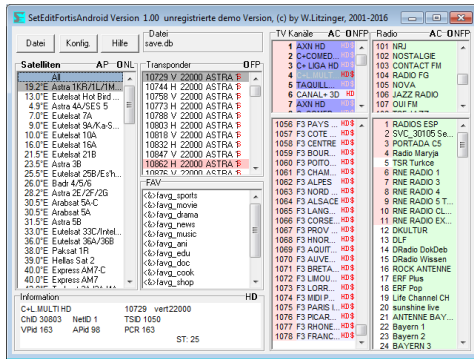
SetEditFortisAndroid Version 1.00 unregistrierte demo Version, (c) by W.Litzinger, 2001-2016

Datei Konfig. Hilfe

Datei
save.db

Satelliten AP ONL
All
19.2°E Astra 1KR/1L/1M...
13.0°E Eutelsat Hot Bird ...
4.9°E Astra 4A/SES 5
7.0°E Eutelsat 7A
9.0°E Eutelsat 9A/Ka-S...
10.0°E Eutelsat 10A
16.0°E Eutelsat 16A
21.5°E Eutelsat 21B
23.5°E Astra 3B
25.5°E Eutelsat 25B/Es'h...
26.0°E Badr 4/5/6
28.2°E Astra 2E/2F/2G
30.5°E Arabsat 5A-C
30.5°E Arabsat 5A
31.5°E Astra 5B
33.0°E Eutelsat 33C/Intel...
36.0°E Eutelsat 36A/36B
38.0°E Paksat 1R
39.0°E Hellas Sat 2
40.0°E Express AM7-C
40.0°E Express AM7

Transponder OFP
10729 V 22000 ASTRA 1
10744 H 22000 ASTRA 1
10758 V 22000 ASTRA 1
10773 H 22000 ASTRA 1
10788 V 22000 ASTRA 1
10803 H 22000 ASTRA 1
10818 V 22000 ASTRA 1
10832 H 22000 ASTRA 1
10847 V 22000 ASTRA 1
10862 H 22000 ASTRA 1

FAV
favg_sports
favg_movie
favg_drama
favg_news
favg_music
favg_ani
favg_edu
favg_doc
favg_cook
favg_shop

TV Kanäle AC ONFP
1 AXN HD
2 C+COMED...
3 C+ LIGA HD
4 C+ MULTI...
5 TAQUILL...
6 CANAL+ 3D
7 AXN HD
1056 F3 PROVE...
1057 F3 COTE ...
1058 F3 CENTRE
1059 F3 BOUR...
1060 F3 POITO...
1061 F3 CHAM...
1062 F3 ALPES
1063 F3 NORD ...
1064 F3 ALSACE
1065 F3 LANG...
1066 F3 CORSE
1067 F3 PROV ...
1068 F3 HNOR...
1069 F3 AQUIT...
1070 F3 AUVE...
1071 F3 BRETA...
1072 F3 LIMOU...
1073 F3 LORRA...
1074 F3 MIDI P...
1075 F3 PARIS I...
1076 F3 PICAR...
1077 F3 RHONE...
1078 F3 FRANC...

Radio AC ONFP
101 NRJ
102 NOSTALGIE
103 CONTACT FM
104 RADIO FG
105 NOVA
106 JAZZ RADIO
107 OUI FM
1 RADIOS ESP
2 SVC_30105 Se...
3 PORTADA C5
4 Radio Maryja
5 TSR Turbo
6 RNE RADIO 1
7 RNE RADIO 1
8 RNE RADIO 5 T...
9 RNE RADIO 5 T...
10 RNE RADIO 3
11 RNE RADIO EX...
15 DKULTUR
16 DLF
17 DRadio DokDeb
18 DRadio Wissen
19 ROCK ANTENNE
18 ERF Plus
18 ERF Pop
19 Life Channel CH
20 sunshine live
21 ANTENNE BAY...
22 Bayern 1
23 Bayern 1
24 BAYERN 3

Information HD
C+L MULTI HD 10729 vert22000
ChID 30803 NetID 1 TSID 1050
VPid 163 APid 98 PCR 163
ST: 25